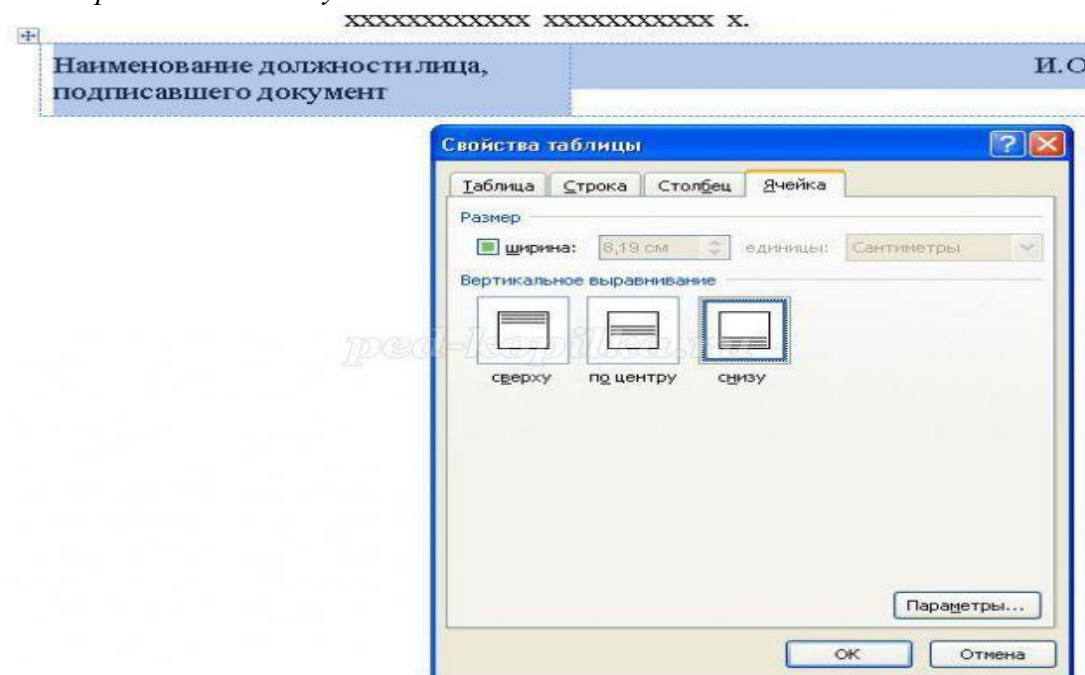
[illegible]
xxxxxxxxxxxx xxxxxxxxxxx x.

Наименование должности лица, подписавшего документ

И.О

Свойства таблицы

Таблица Строка Столбец Ячейка

Размер

ширина: 8,19 см единицы: Сантиметры

Вертикальное выравнивание

сверху по центру снизу

ped-kopilka.ru

Параметры...

ОК Отмена